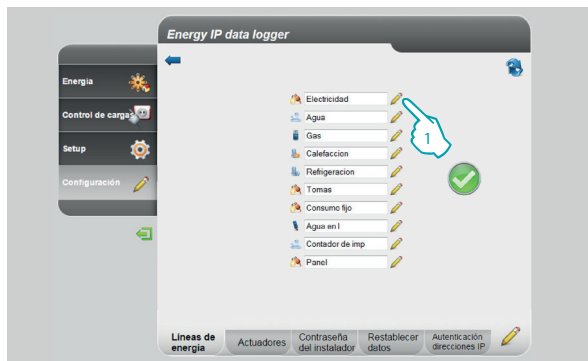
Energy IP data logger

Energia

Control de cargas

Setup

Configuración

Electricidad

Agua

Gas

Calefaccion

Refrigeracion

Tomas

Consumo fijo

Agua en l

Contador de imp

Panel

1

Lineas de energia | Actuadores | Contraseña del instalador | Restablecer datos | Autenticación direcciones IP